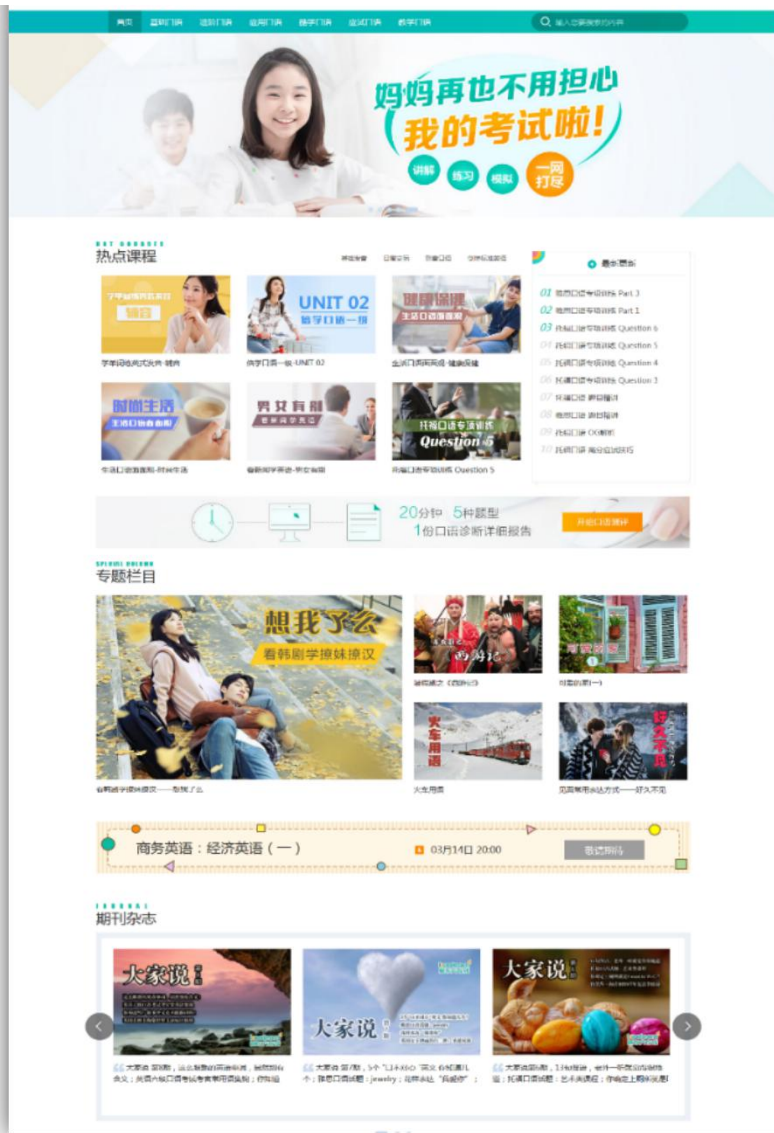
首页 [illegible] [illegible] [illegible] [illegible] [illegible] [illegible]

输入您要搜索的内容

妈妈再也不用担心
我的考试啦!
讲解 练习 模拟 一网打尽

HOT COURSES
热点课程

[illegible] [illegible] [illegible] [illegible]

最新更新

01 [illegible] Part 3
02 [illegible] Part 1
03 托福口语专项训练 Question 6
04 托福口语专项训练 Question 5
05 托福口语专项训练 Question 4
06 托福口语专项训练 Question 3
07 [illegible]
08 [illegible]
09 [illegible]
10 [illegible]

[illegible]

UNIT 02
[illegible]

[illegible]
UNIT 02

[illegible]

时尚生活
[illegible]

男女有别
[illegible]

托福口语专项训练
Question 5
托福口语专项训练 Question 5

20分钟 5种题型
1份口语诊断详细报告
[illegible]

SPECIAL COLUMN
专题栏目

想我了么
看韩剧学撩妹撩汉
看韩剧学撩妹撩汉——想我了么

西游记
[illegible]

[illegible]

火车用语
火车用语

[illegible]

商务英语：经济英语（一）
03月14日 20:00
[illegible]

JOURNAL
期刊杂志

大家说
大家说

大家说

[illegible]